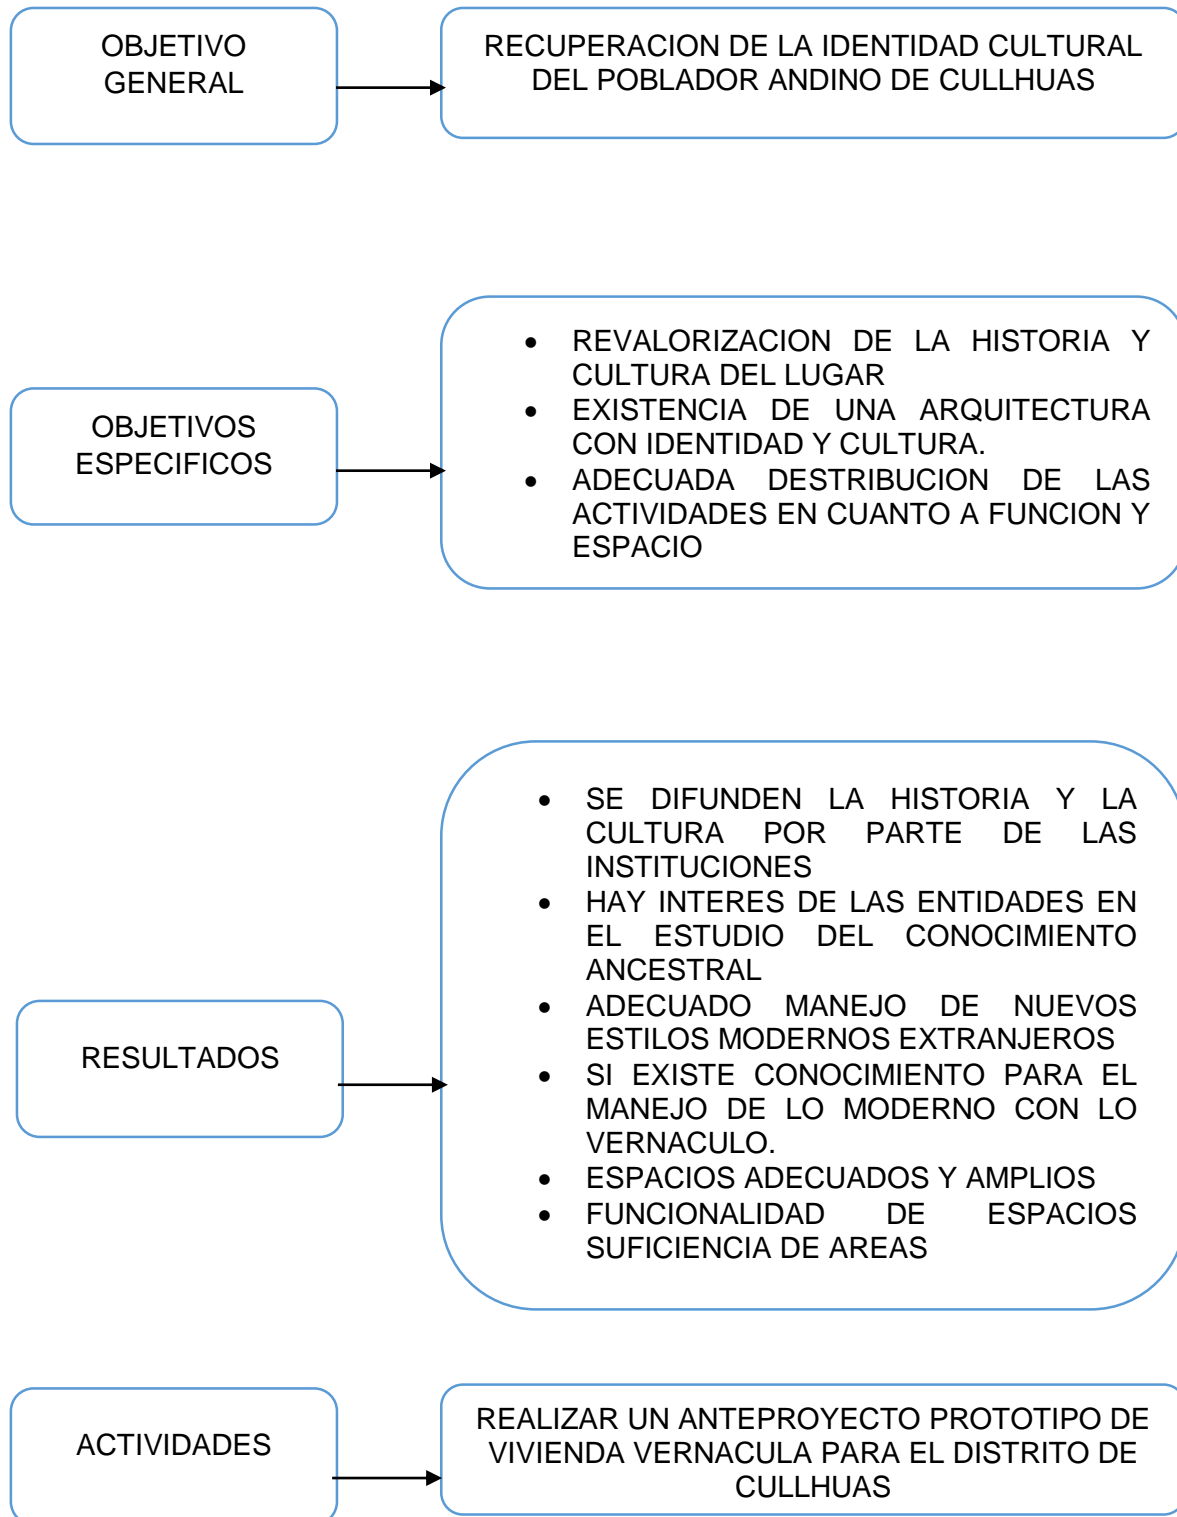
OBJETIVO GENERAL

RECUPERACION DE LA IDENTIDAD CULTURAL DEL POBLADOR ANDINO DE CULLHUAS

OBJETIVOS ESPECIFICOS

- REVALORIZACION DE LA HISTORIA Y CULTURA DEL LUGAR
- EXISTENCIA DE UNA ARQUITECTURA CON IDENTIDAD Y CULTURA.
- ADECUADA DESTRIBUCION DE LAS ACTIVIDADES EN CUANTO A FUNCION Y ESPACIO

RESULTADOS

- SE DIFUNDEN LA HISTORIA Y LA CULTURA POR PARTE DE LAS INSTITUCIONES
- HAY INTERES DE LAS ENTIDADES EN EL ESTUDIO DEL CONOCIMIENTO ANCESTRAL
- ADECUADO MANEJO DE NUEVOS ESTILOS MODERNOS EXTRANJEROS
- SI EXISTE CONOCIMIENTO PARA EL MANEJO DE LO MODERNO CON LO VERNACULO.
- ESPACIOS ADECUADOS Y AMPLIOS
- FUNCIONALIDAD DE ESPACIOS SUFICIENCIA DE AREAS

ACTIVIDADES

REALIZAR UN ANTEPROYECTO PROTOTIPO DE VIVIENDA VERNACULA PARA EL DISTRITO DE CULLHUAS